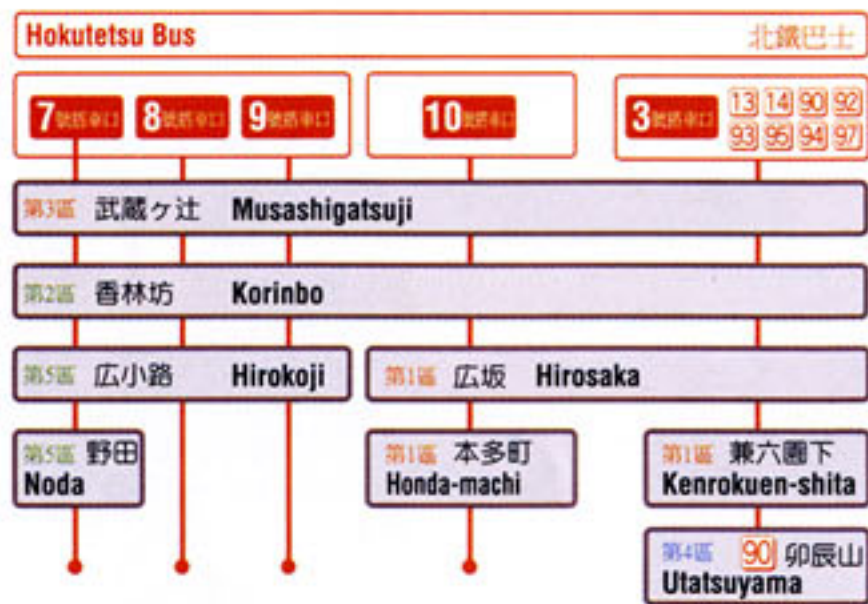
Hokutetsu Bus 北鐵巴士

7號搭車口 8號搭車口 9號搭車口

10號搭車口

3號搭車口 13 14 90 92 93 95 94 97

第3區 武蔵ヶ辻 Musashigatsuji

第2區 香林坊 Korinbo

第5區 広小路 Hirokoji

第1區 広坂 Hirosaka

第5區 野田 Noda

第1區 本多町 Honda-machi

第1區 兼六園下 Kenrokuen-shita

第4區 90 卯辰山 Utatsuyama